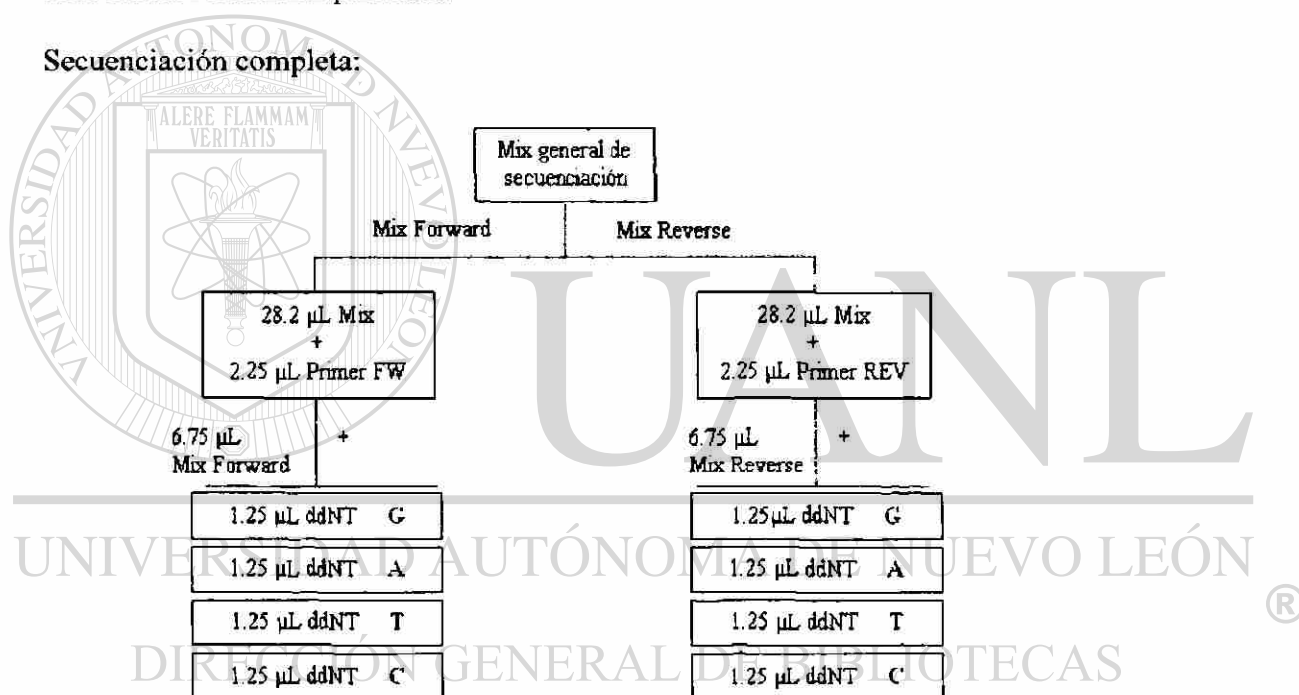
Secuenciación completa:

UNIVERSIDAD AUTÓNOMA DE NUEVO LEÓN

ALERE FLAMMAM VERITATIS

Mix general de secuenciación

Mix Forward

Mix Reverse

28.2 µL Mix + 2.25 µL Primer FW

28.2 µL Mix + 2.25 µL Primer REV

6.75 µL Mix Forward

+

6.75 µL Mix Reverse

+

1.25 µL ddNT G

1.25 µL ddNT A

1.25 µL ddNT T

1.25 µL ddNT C

1.25 µL ddNT G

1.25 µL ddNT A

1.25 µL ddNT T

1.25 µL ddNT C

UANL

UNIVERSIDAD AUTÓNOMA DE NUEVO LEÓN ®

DIRECCIÓN GENERAL DE BIBLIOTECAS